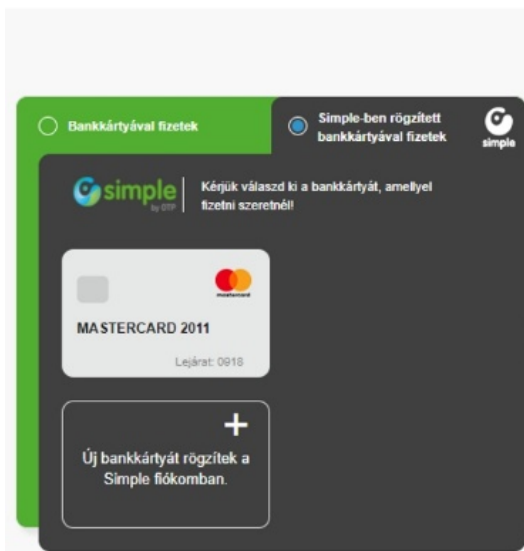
Bankkártyával fizetek

Simple-ben rögzített bankkártyával fizetek

simple

simple by OTP

Kérjük válaszd ki a bankkártyát, amellyel fizetni szeretnél!

mastercard

MASTERCARD 2011

Lejárat: 0918

+

Új bankkártyát rögzítek a Simple fiókomban.